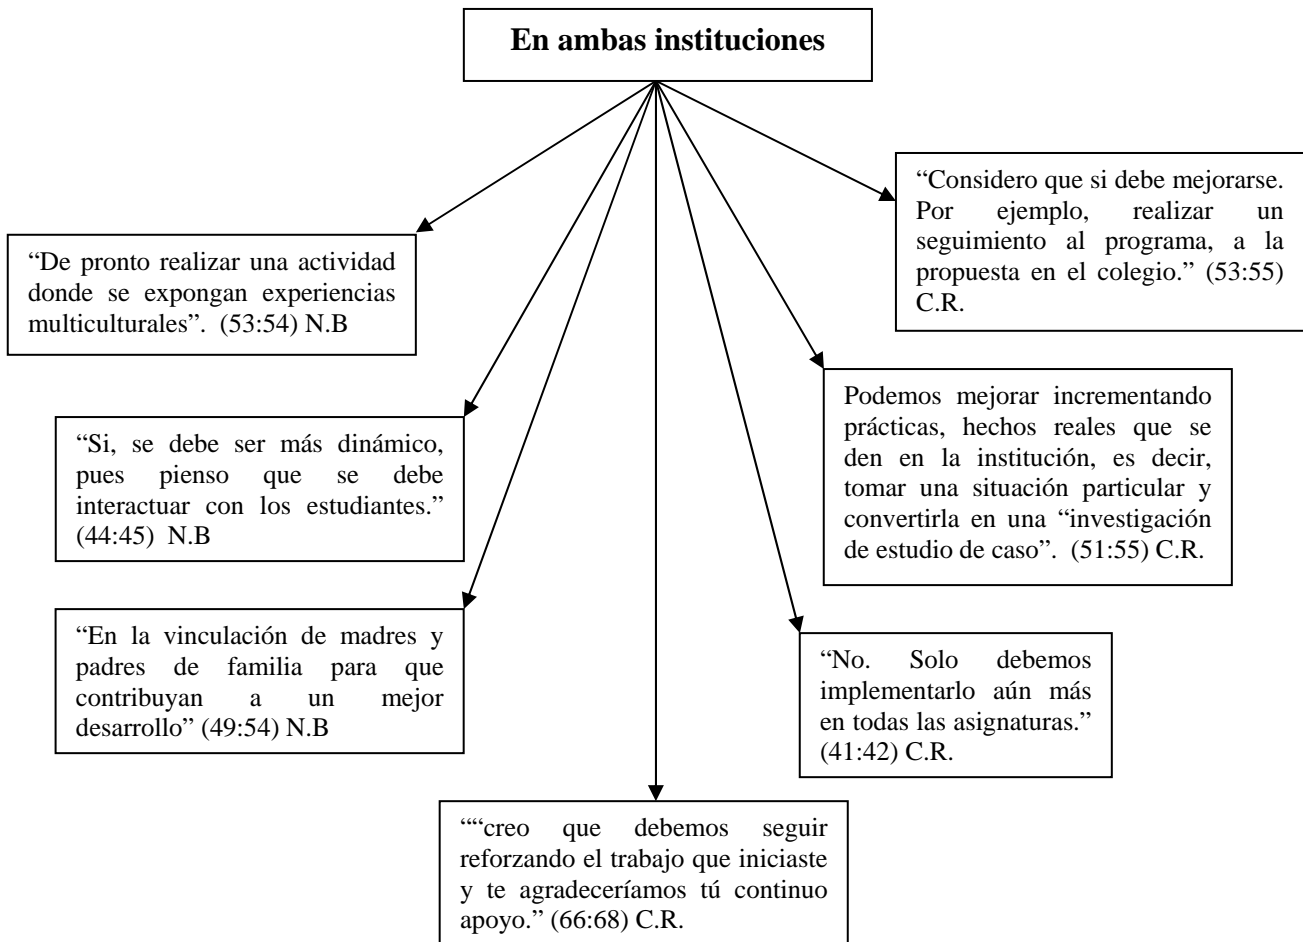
En ambas instituciones

“De pronto realizar una actividad donde se expongan experiencias multiculturales”. (53:54) N.B

“Si, se debe ser más dinámico, pues pienso que se debe interactuar con los estudiantes.” (44:45) N.B

“En la vinculación de madres y padres de familia para que contribuyan a un mejor desarrollo” (49:54) N.B

"“creo que debemos seguir reforzando el trabajo que iniciaste y te agradeceríamos tú continuo apoyo.” (66:68) C.R.

“Considero que si debe mejorarse. Por ejemplo, realizar un seguimiento al programa, a la propuesta en el colegio.” (53:55) C.R.

Podemos mejorar incrementando prácticas, hechos reales que se den en la institución, es decir, tomar una situación particular y convertirla en una “investigación de estudio de caso”. (51:55) C.R.

“No. Solo debemos implementarlo aún más en todas las asignaturas.” (41:42) C.R.